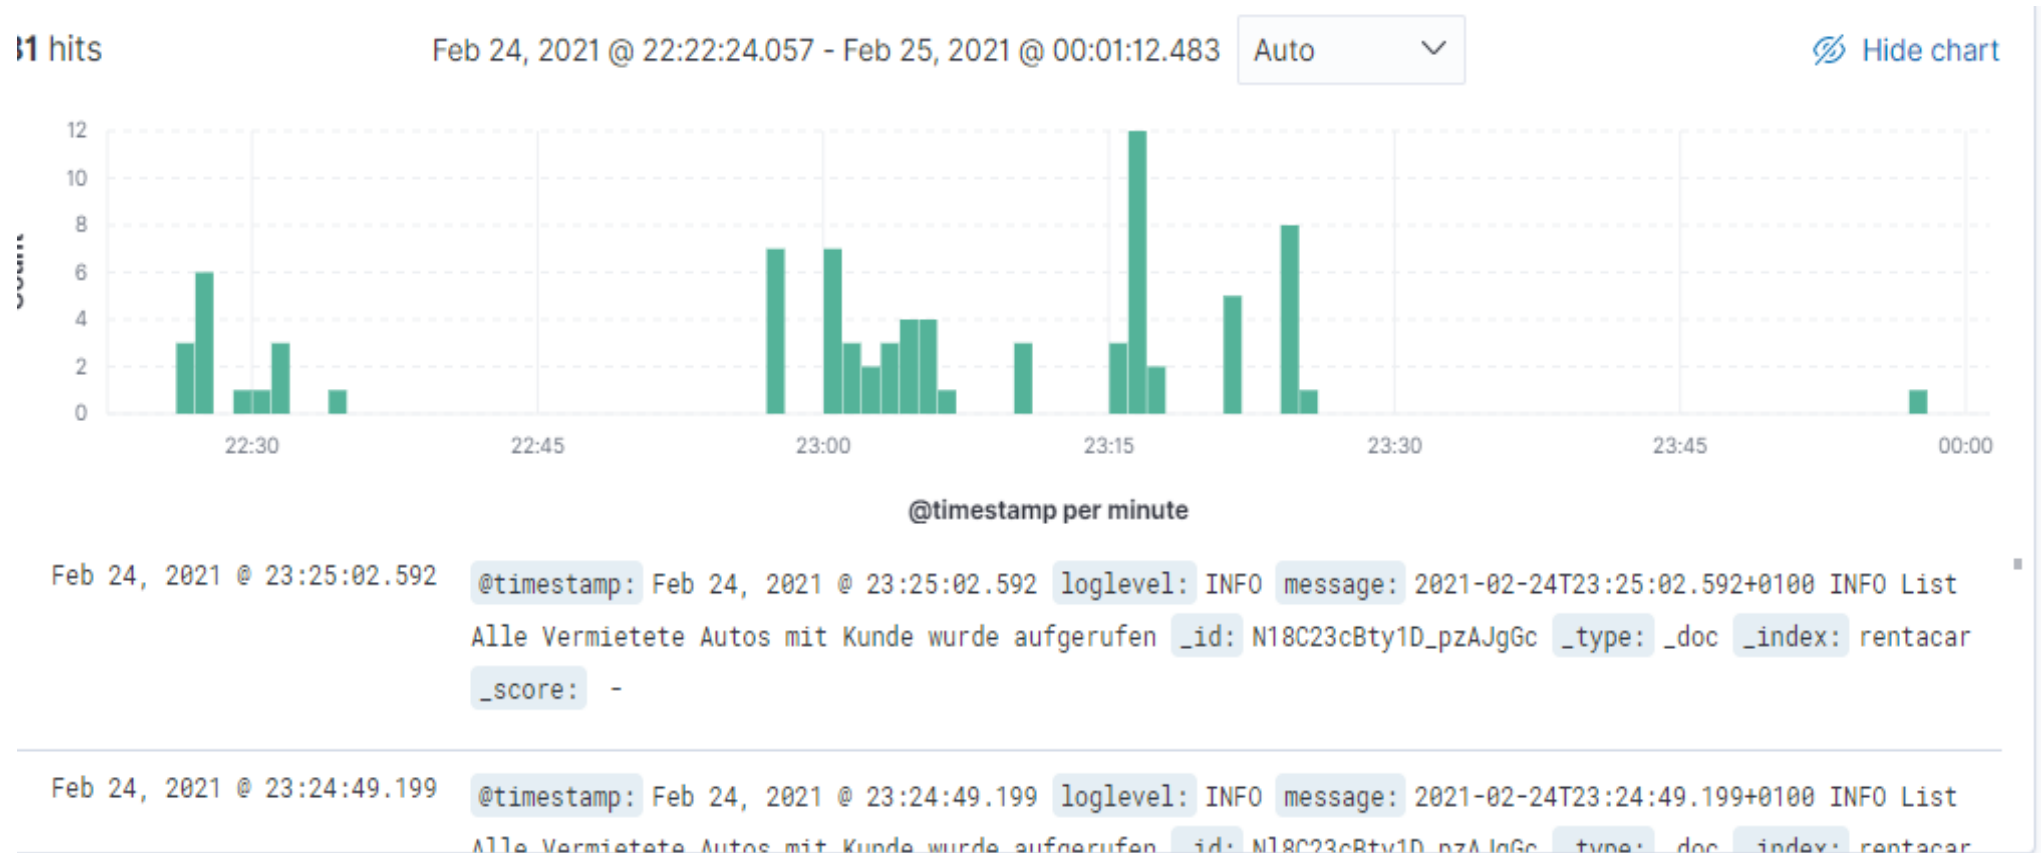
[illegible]1 hits

Feb 24, 2021 @ 22:22:24.057 - Feb 25, 2021 @ 00:01:12.483

Auto

Hide chart

12
10
8
6
4
2
0

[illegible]

22:30
22:45
23:00
23:15
23:30
23:45
00:00

@timestamp per minute

Feb 24, 2021 @ 23:25:02.592

@timestamp: Feb 24, 2021 @ 23:25:02.592 loglevel: INFO message: 2021-02-24T23:25:02.592+0100 INFO List Alle Vermietete Autos mit Kunde wurde aufgerufen _id: N18C23cBty1D_pzAJgGc _type: _doc _index: rentacar _score: -

Feb 24, 2021 @ 23:24:49.199

@timestamp: Feb 24, 2021 @ 23:24:49.199 loglevel: INFO message: 2021-02-24T23:24:49.199+0100 INFO List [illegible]